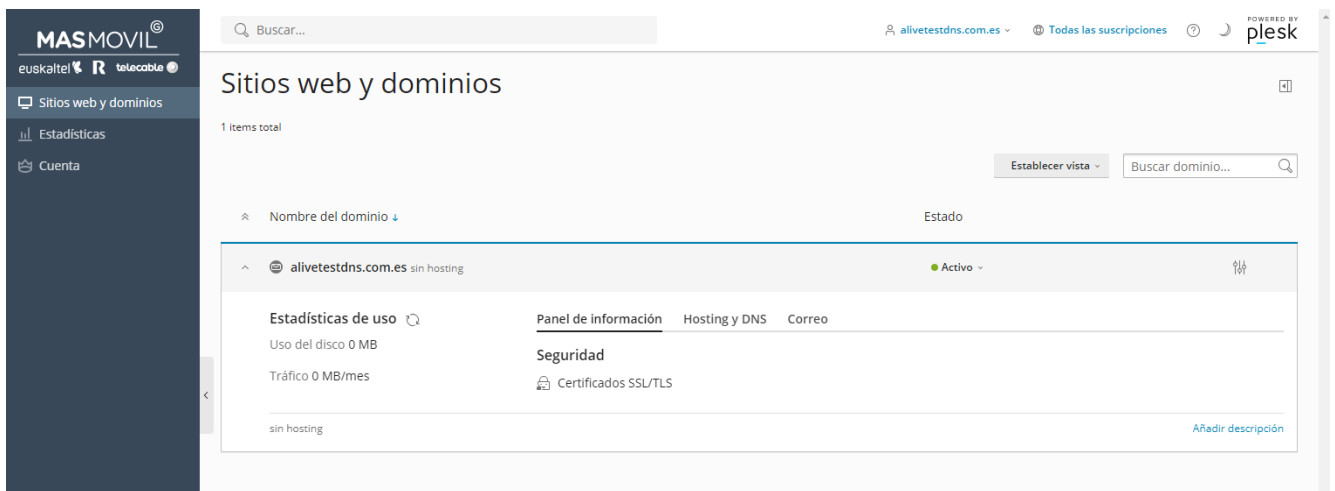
MASMOVIL
euskaltel R telecable

Sitios web y dominios
Estadísticas
Cuenta

Buscar...

alivetestdns.com.es
Todas las suscripciones
POWERED BY plesk

Sitios web y dominios

1 items total

Establecer vista
Buscar dominio...

Nombre del dominio ↓
Estado

alivetestdns.com.es sin hosting
Activo

Estadísticas de uso
Uso del disco 0 MB
Tráfico 0 MB/mes

Panel de información
Hosting y DNS
Correo

Seguridad
Certificados SSL/TLS

sin hosting
Añadir descripción